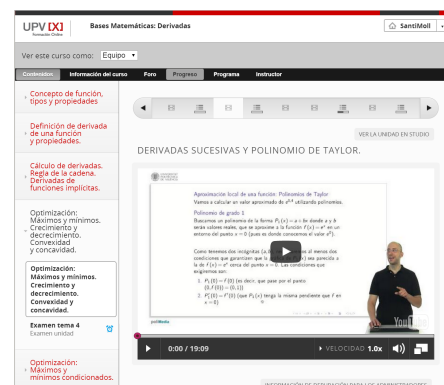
UPV [X] Formación Online

Bases Matemáticas: Derivadas

SantiMoll

Ver este curso como: Equipo

Contenidos Información del curso Foro Progreso Programa Instructor

Concepto de función, tipos y propiedades

Definición de derivada de una función y propiedades.

Cálculo de derivadas. Regla de la cadena. Derivadas de funciones implícitas.

Optimización: Máximos y mínimos. Crecimiento y decrecimiento. Convexidad y concavidad.

Optimización: Máximos y mínimos. Crecimiento y decrecimiento. Convexidad y concavidad.

Examen tema 4
Examen unidad

Optimización: Máximos y mínimos condicionados.

VER LA UNIDAD EN STUDIO

DERIVADAS SUCESIVAS Y POLINOMIO DE TAYLOR.

Aproximación local de una función: Polinomios de Taylor
Vamos a calcular un valor aproximado de $e^{0.4}$ utilizando polinomios.

Polinomio de grado 1
Buscamos un polinomio de la forma $P_1(x) = a + bx$ donde a y b serán valores reales, que se aproxime a la función $f(x) = e^x$ en un entorno del punto $x = 0$ (pues es donde conocemos el valor $e^0$).

Como tenemos dos incógnitas (a y b), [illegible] al menos dos condiciones que garanticen que la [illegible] se parezca a la de $f(x) = e^x$ cerca del punto $x = 0$. Las condiciones que exigiremos son:

1. $P_1(0) = f(0)$ (es decir, que pase por el punto $(0, f(0)) = (0, 1)$)
2. $P_1'(0) = f'(0)$ (que $P_1(x)$ tenga la misma pendiente que $f$ en $x = 0$)

polimedia

YouTube

0:00 / 19:09

VELOCIDAD 1.0x

INFORMACIÓN DE DESCARGA PARA LOS ADMINISTRADORES